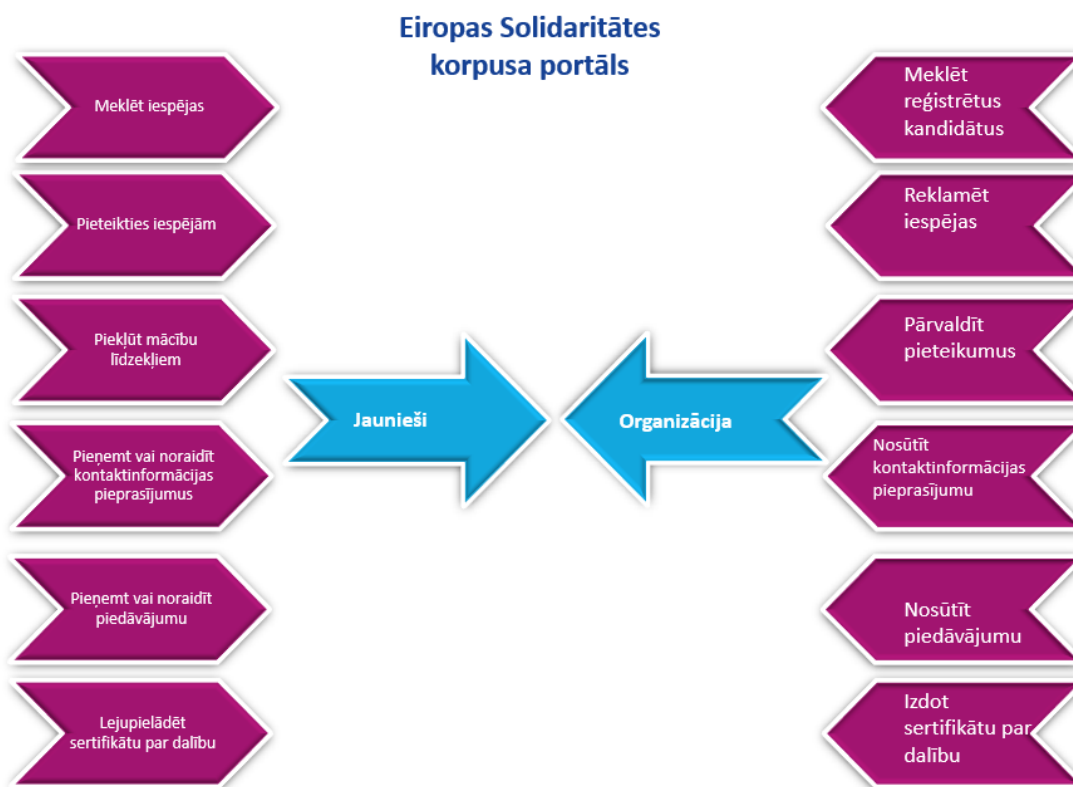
Eiropas Solidaritātes korpusa portāls

Meklēt iespējas

Pieteikties iespējām

Piekļūt mācību līdzekļiem

Pieņemt vai noraidīt kontaktinformācijas pieprasījumus

Pieņemt vai noraidīt piedāvājumu

Lejupielādēt sertifikātu par dalību

Jaunieši

Organizācija

Meklēt reģistrētus kandidātus

Reklamēt iespējas

Pārvaldīt pieteikumus

Nosūtīt kontaktinformācijas pieprasījumu

Nosūtīt piedāvājumu

Izdot sertifikātu par dalību